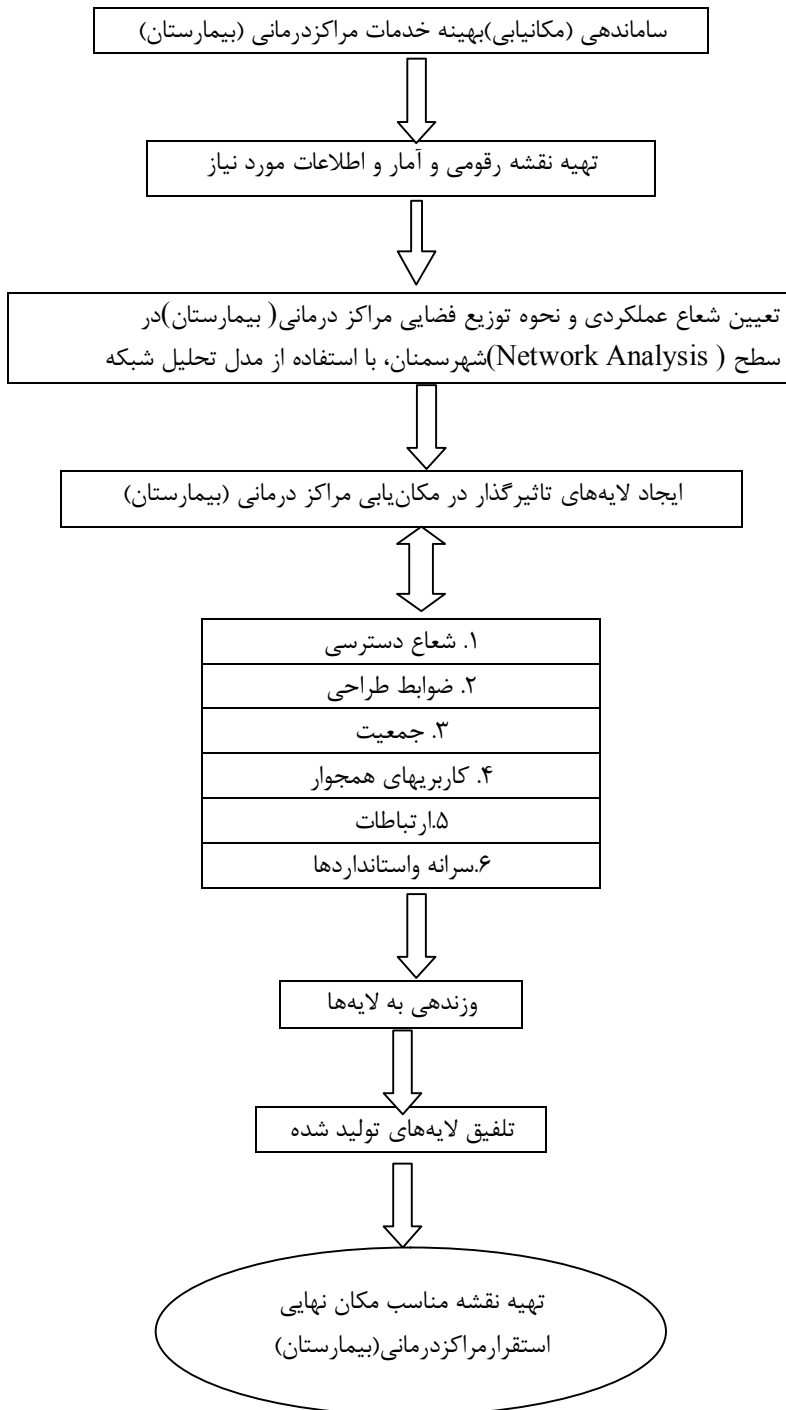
ساماندهی (مکانیابی)بهینه خدمات مراکزدرمانی (بیمارستان)

تهیه نقشه رقومی و آمار و اطلاعات مورد نیاز

تعیین شعاع عملکردی و نحوه توزیع فضایی مراکز درمانی( بیمارستان)در سطح ( Network Analysis)شهرسمنان، با استفاده از مدل تحلیل شبکه

ایجاد لایه‌های تاثیرگذار در مکان‌یابی مراکز درمانی (بیمارستان)

۱. شعاع دسترسی
۲. ضوابط طراحی
۳. جمعیت
۴. کاربریهای همجوار
۵.ارتباطات
۶.سرانه واستانداردها

وزندهی به لایه‌ها

تلفیق لایه‌های تولید شده

تهیه نقشه مناسب مکان نهایی استقرارمراکزدرمانی(بیمارستان)